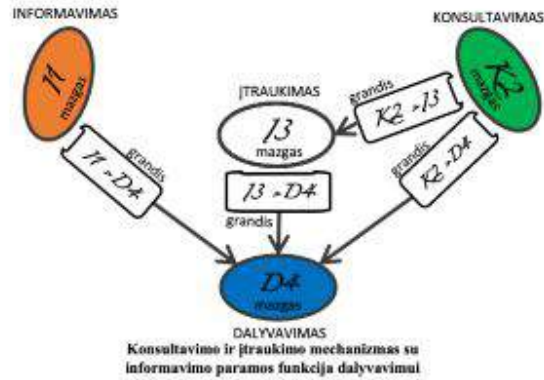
INFORMAVIMAS

I1
mazgas

KONSULTAVIMAS

K2
mazgas

ĮTRAUKIMAS

I3
mazgas

grandis
K2 - I3

grandis
I1 - D4

grandis
K2 - D4

I3 - D4
grandis

D4
mazgas

DALYVAVIMAS

Konsultavimo ir įtraukimo mechanizmas su informavimo paramos funkcija dalyvavimui